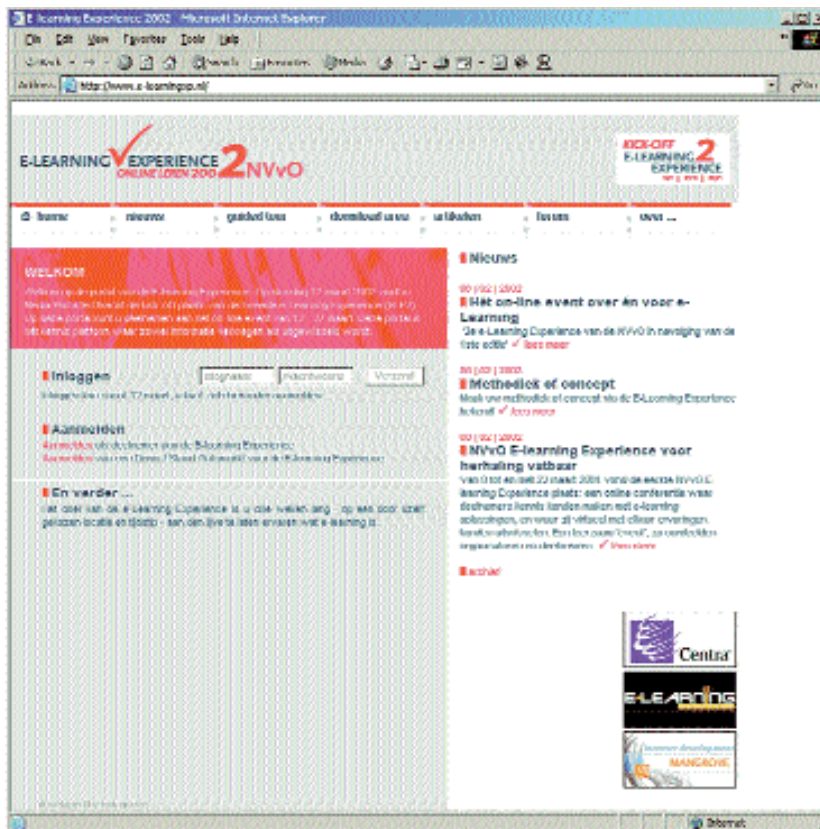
E-learning Experience 2002 - Microsoft Internet Explorer

File Edit View Favorites Tools Help

Back Search Favorites Media

Address http://www.e-learningxp.nl/

E-LEARNING EXPERIENCE 2 NVvO
ONLINE LEREN 2002

KICK-OFF E-LEARNING EXPERIENCE 2

home | nieuws | guided tour | download area | ul-likken | forum | over ...

WELKOM
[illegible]

Inloggen
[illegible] Verstuur
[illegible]

Aanmelden
Aanmelden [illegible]
Aanmelden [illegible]

En verder ...
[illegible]

Nieuws

00 | 02 | 2002
Hét on-line event over én voor e-Learning
'De e-Learning Experience van de NVvO in navolging van de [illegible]' lees meer

00 | 02 | 2002
Methodiek of concept
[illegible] lees meer

00 | 02 | 2002
NVvO E-learning Experience voor herhaling vatbaar
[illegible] lees meer

archief

Centra

E-LEARNING

MANGROVE

Internet